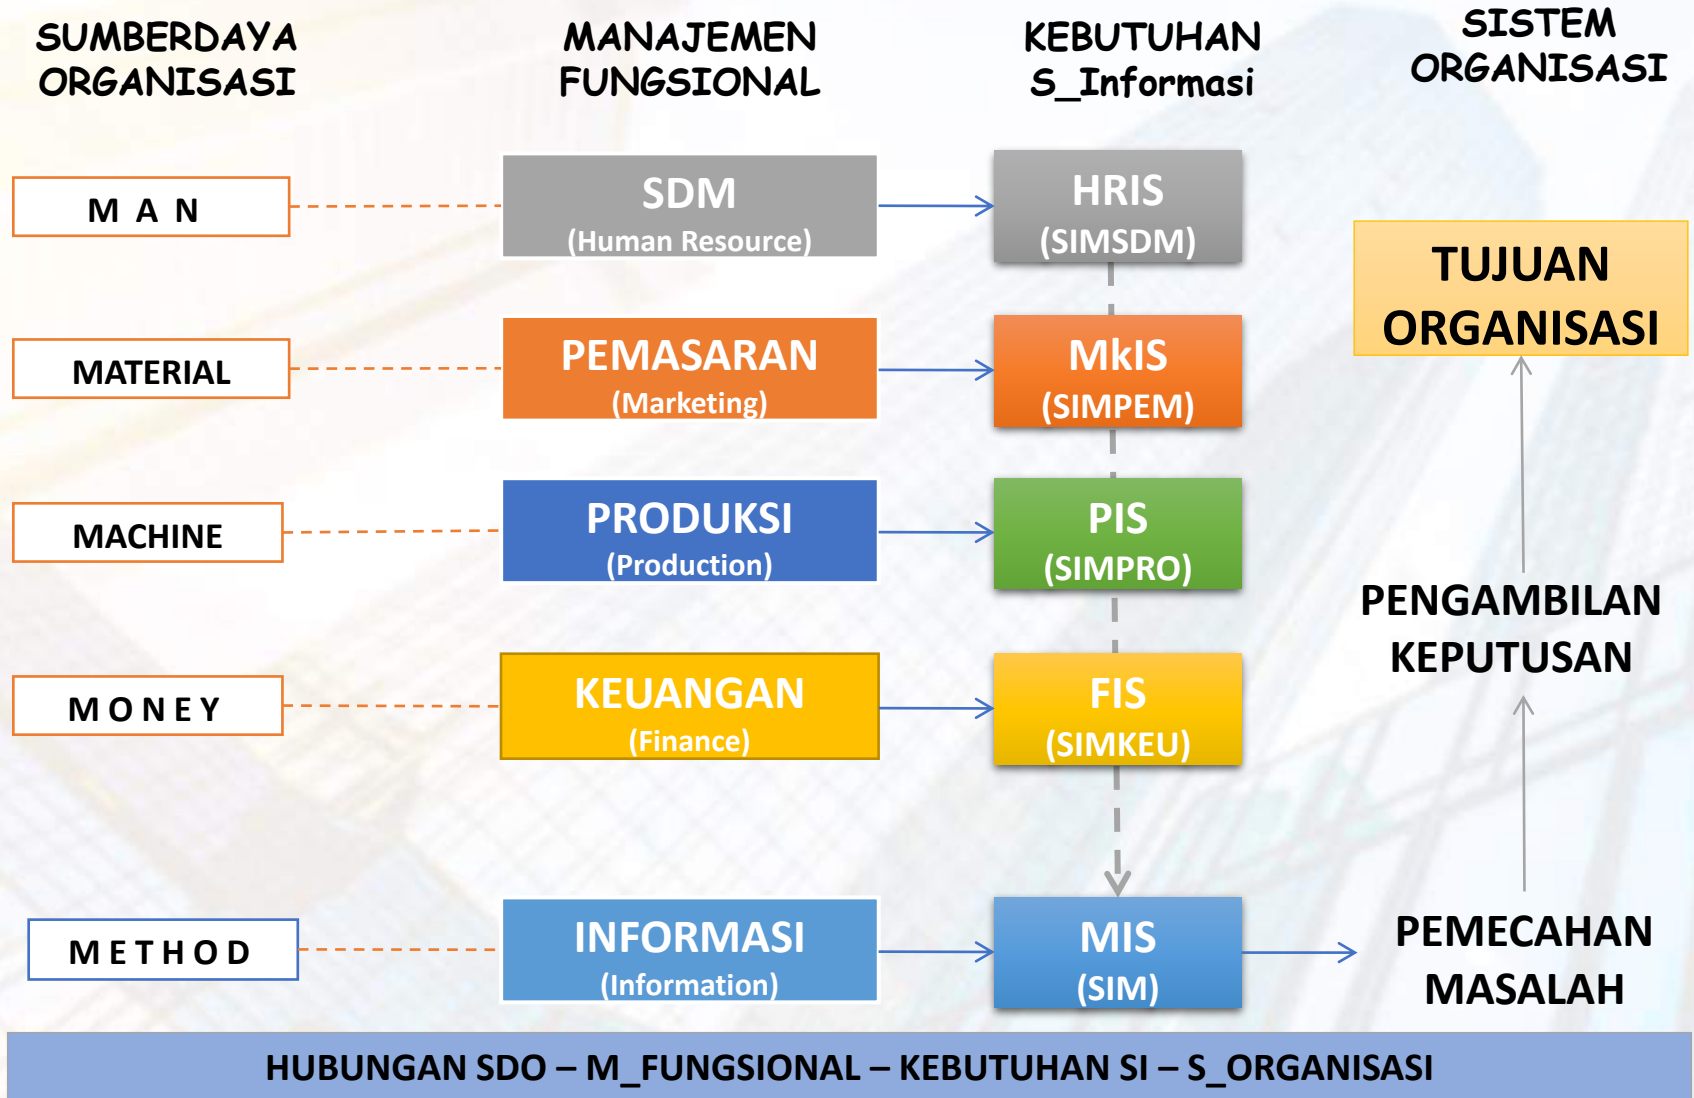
SUMBERDAYA ORGANISASI

MANAJEMEN FUNGSIONAL

KEBUTUHAN S_Informasi

SISTEM ORGANISASI

M A N

SDM
(Human Resource)

HRIS
(SIMSDM)

TUJUAN ORGANISASI

MATERIAL

PEMASARAN
(Marketing)

MkIS
(SIMPEM)

MACHINE

PRODUKSI
(Production)

PIS
(SIMPRO)

PENGAMBILAN KEPUTUSAN

MONEY

KEUANGAN
(Finance)

FIS
(SIMKEU)

METHOD

INFORMASI
(Information)

MIS
(SIM)

PEMECAHAN MASALAH

HUBUNGAN SDO – M_FUNGSIONAL – KEBUTUHAN SI – S_ORGANISASI